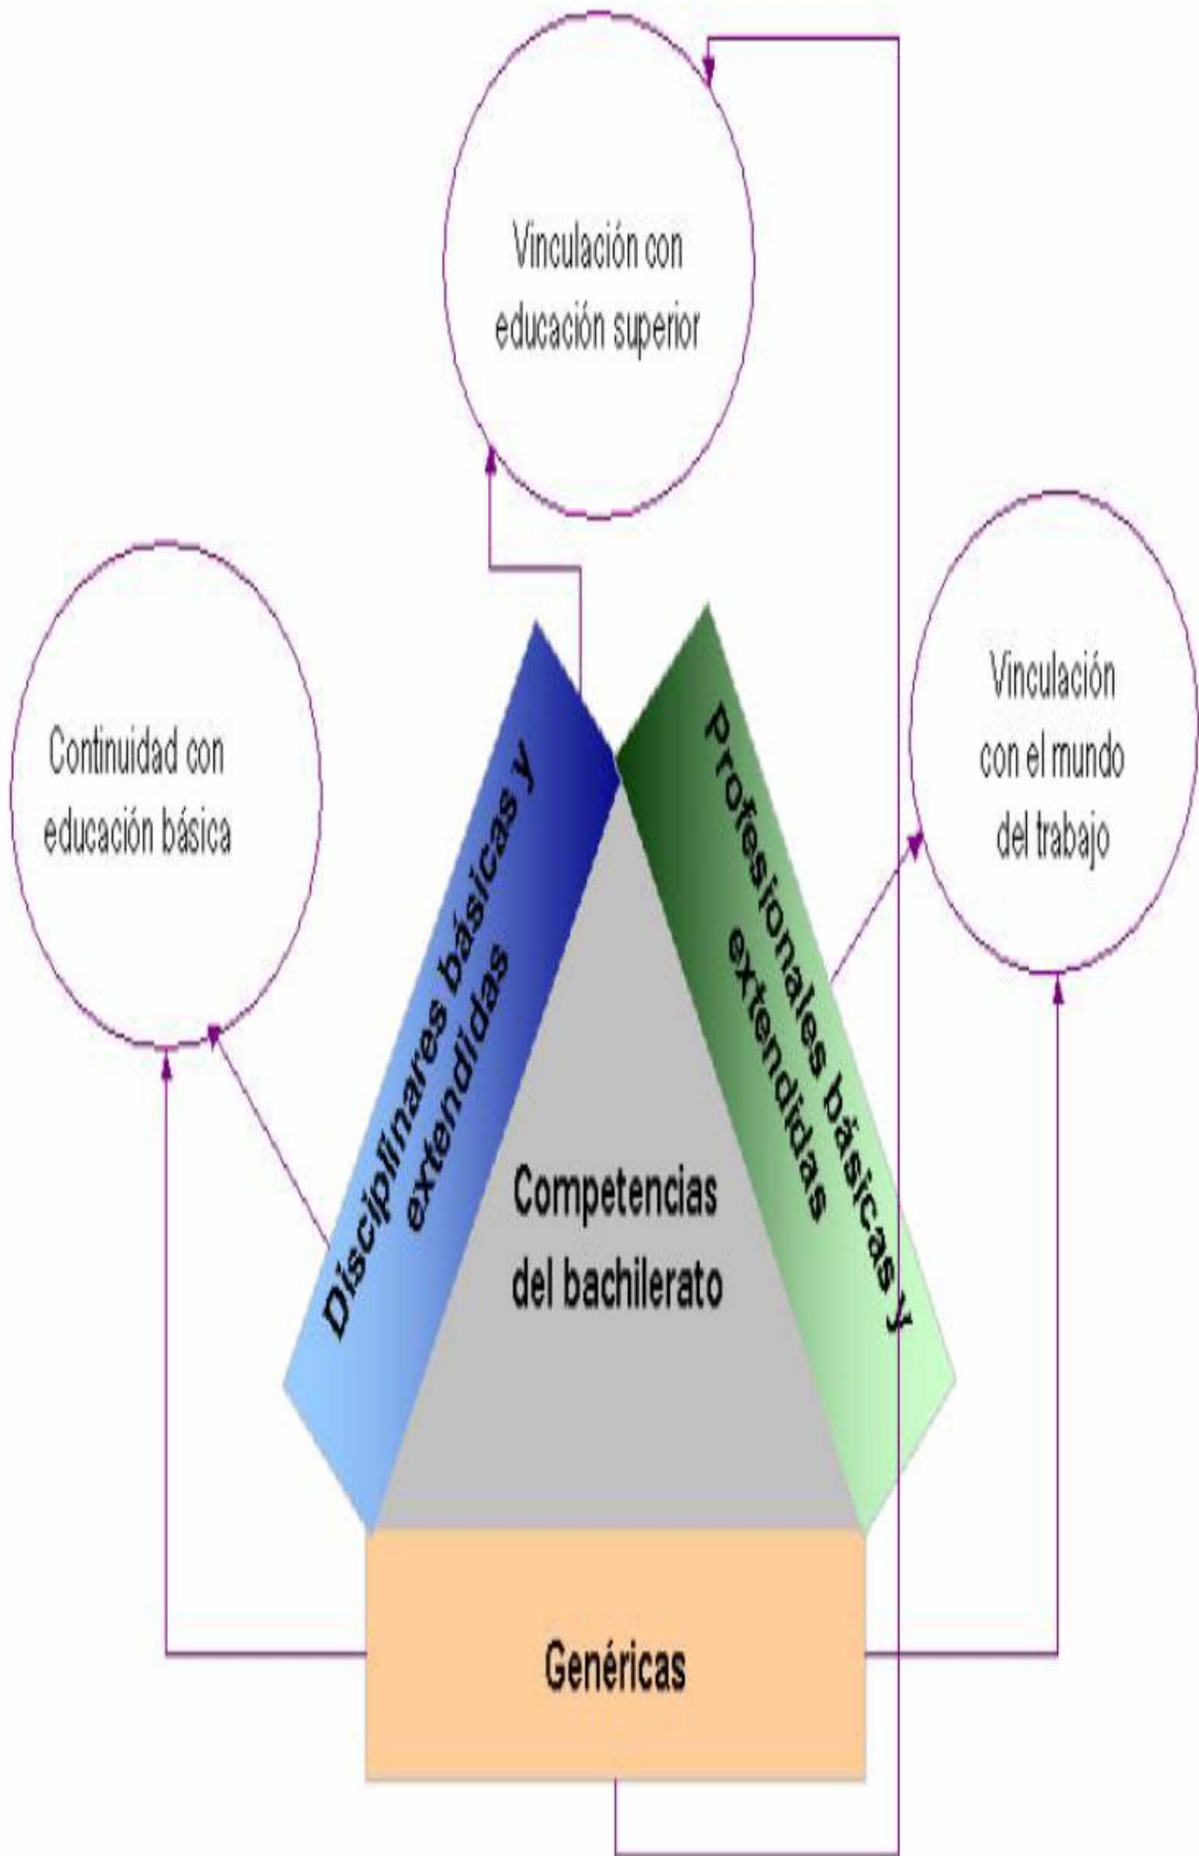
Vinculación con educación superior

Continuidad con educación básica

Vinculación con el mundo del trabajo

Disciplinares básicas y extendidas

Profesionales básicas y extendidas

Competencias del bachilerato

Genéricas